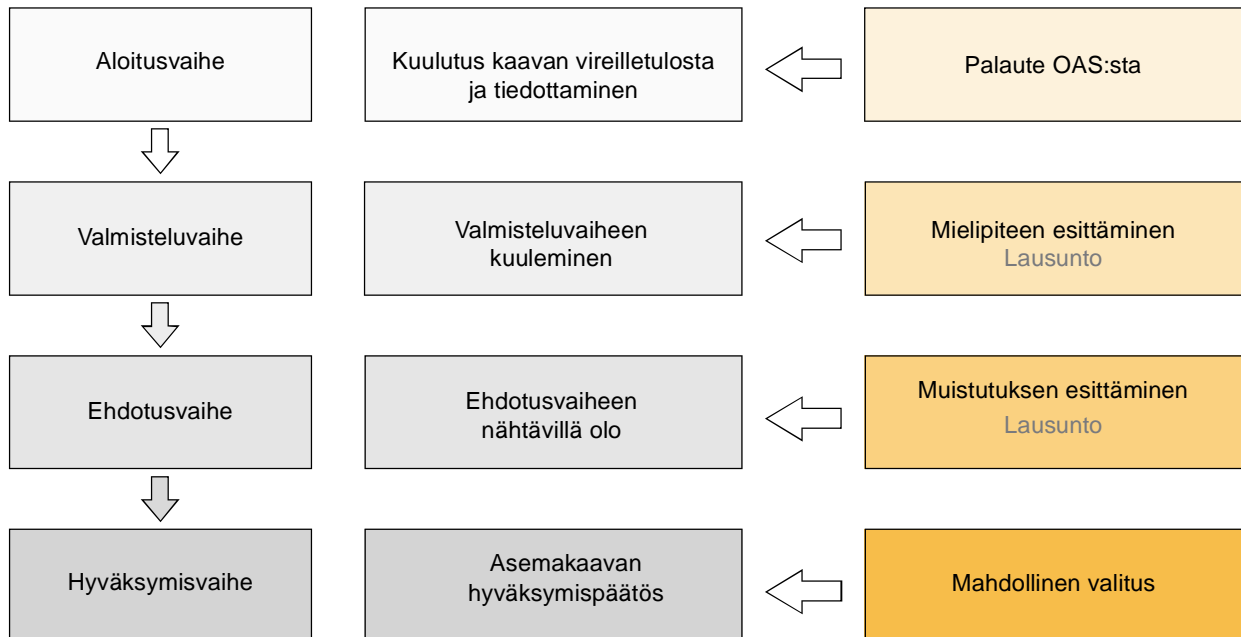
Aloitusvaihe

Kuulutus kaavan vireilletulosta ja tiedottaminen

Palaute OAS:sta

Valmisteluvaihe

Valmisteluvaiheen kuuleminen

Mielipiteen esittäminen
Lausunto

Ehdotusvaihe

Ehdotusvaiheen nähtävillä olo

Muistutuksen esittäminen
Lausunto

Hyväksymisvaihe

Asemakaavan hyväksymispäätös

Mahdollinen valitus